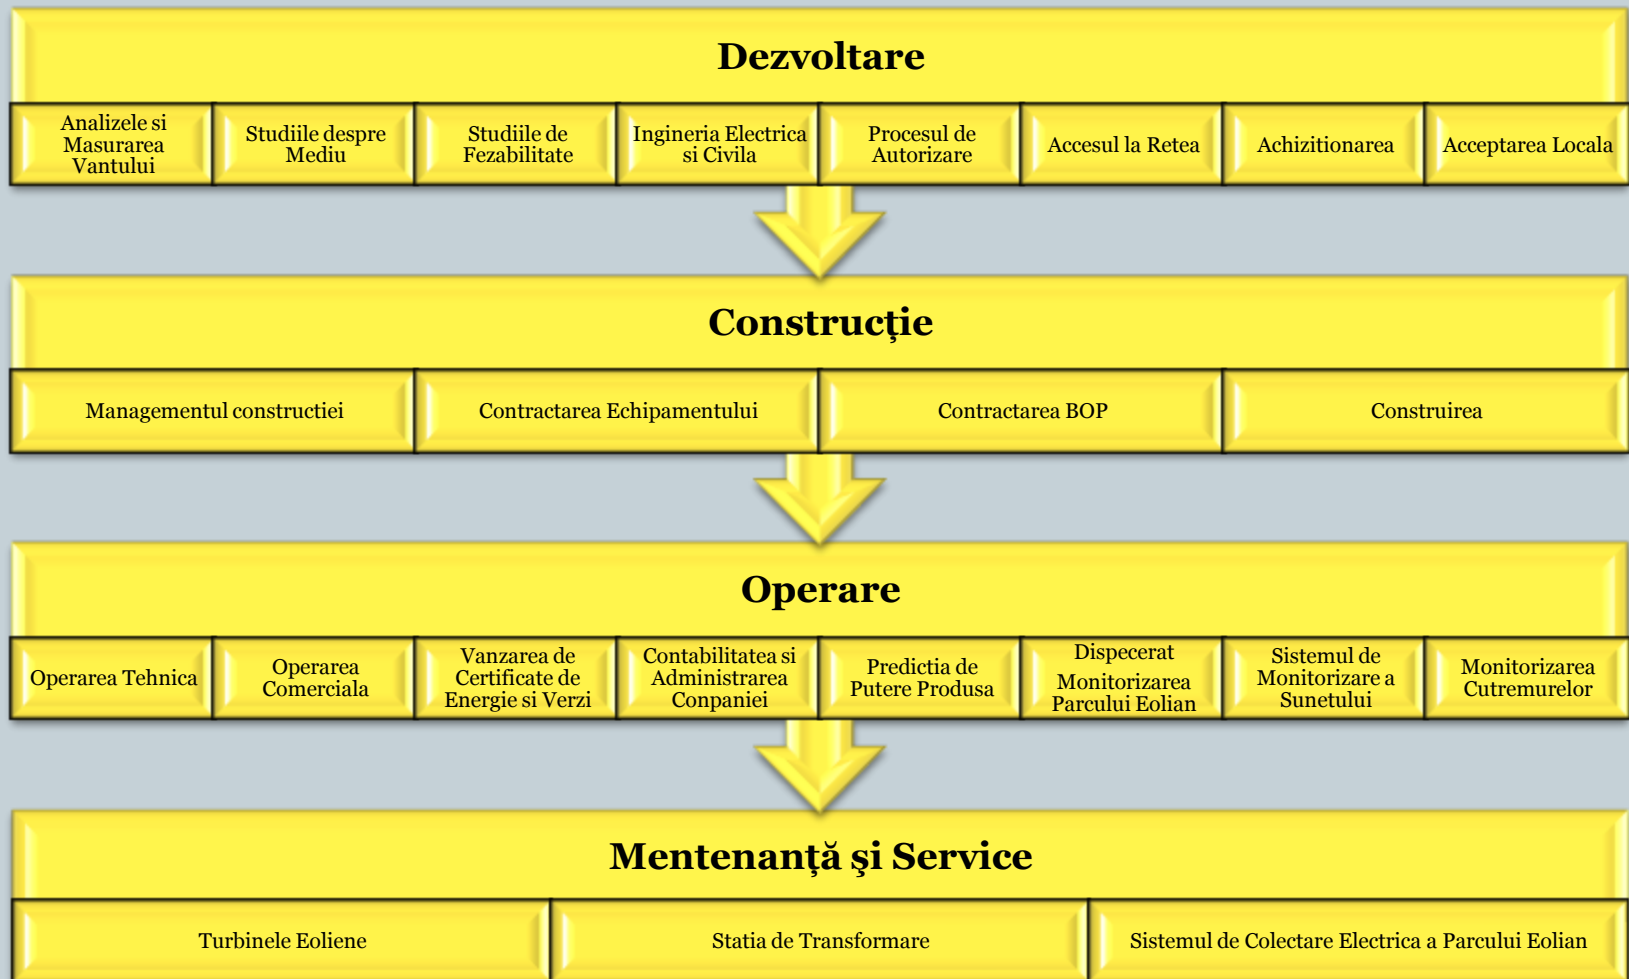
Dezvoltare

Analizele si Masurarea Vantului

Studiile despre Mediu

Studiile de Fezabilitate

Ingineria Electrica si Civila

Procesul de Autorizare

Accesul la Retea

Achizitionarea

Acceptarea Locala

Construcție

Managementul constructiei

Contractarea Echipamentului

Contractarea BOP

Construirea

Operare

Operarea Tehnica

Operarea Comerciala

Vanzarea de Certificate de Energie si Verzi

Contabilitatea si Administrarea Conpaniei

Predictia de Putere Produsa

Dispecerat Monitorizarea Parcului Eolian

Sistemul de Monitorizare a Sunetului

Monitorizarea Cutremurelor

Mentenanță şi Service

Turbinele Eoliene

Statia de Transformare

Sistemul de Colectare Electrica a Parcului Eolian